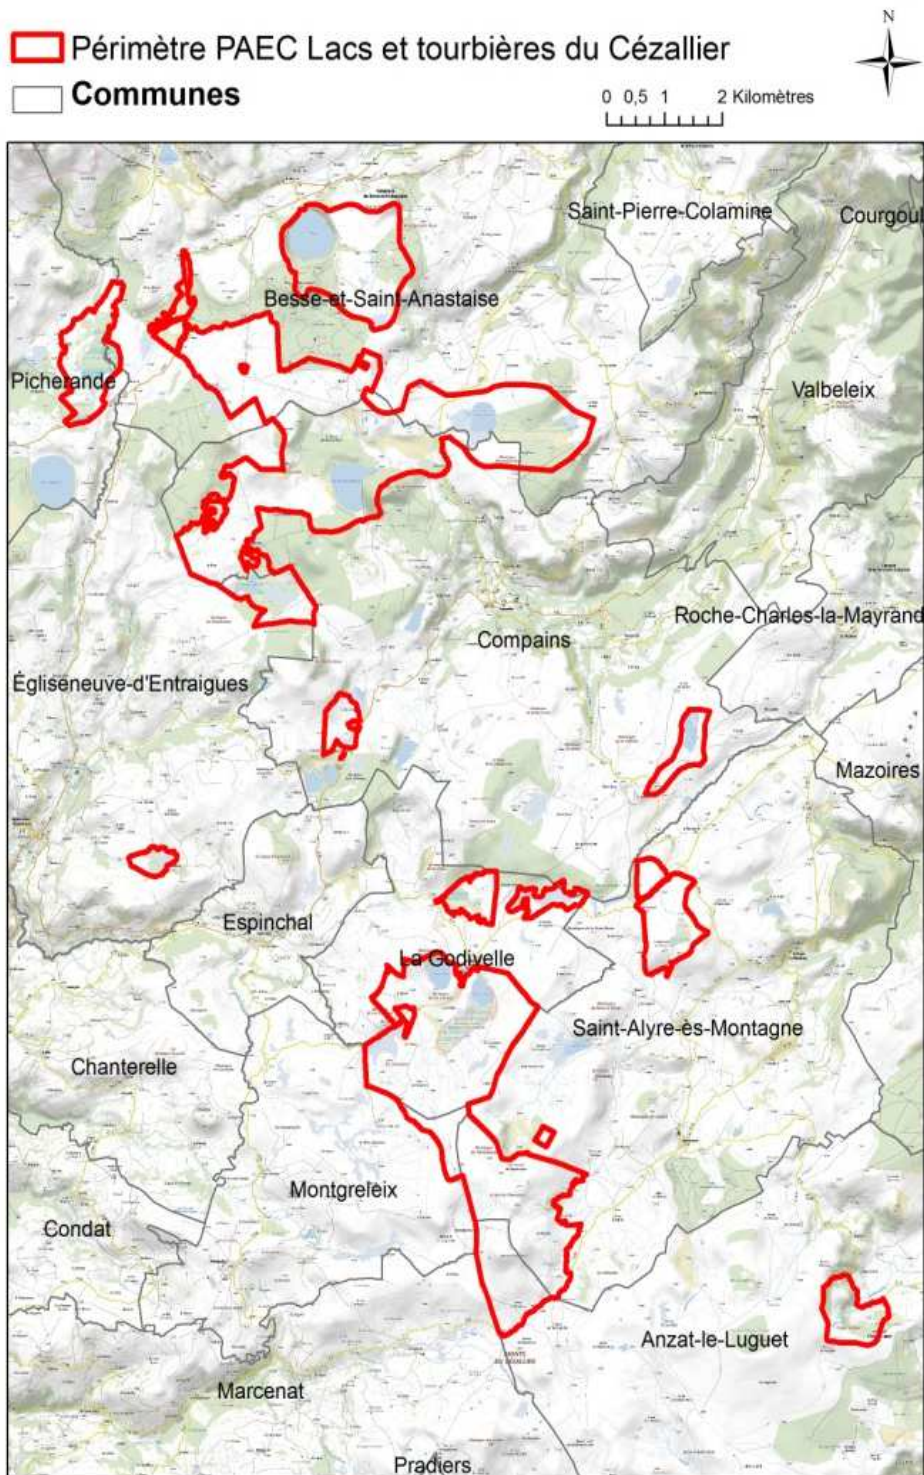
Périmètre PAEC Lacs et tourbières du Cézallier
Communes

N

0 0,5 1 2 Kilomètres

Saint-Pierre-Colamine
Courgoul
Besse-et-Saint-Anastaise
Picherande
Valbeleix
Roche-Charles-la-Mayrand
Compains
Égliseneuve-d'Entraigues
Mazoires
Espinchal
La Godivelle
Saint-Alyre-ès-Montagne
Chanterelle
Montgreleix
Condat
Anzat-le-Luguet
Marcenat
Pradiers